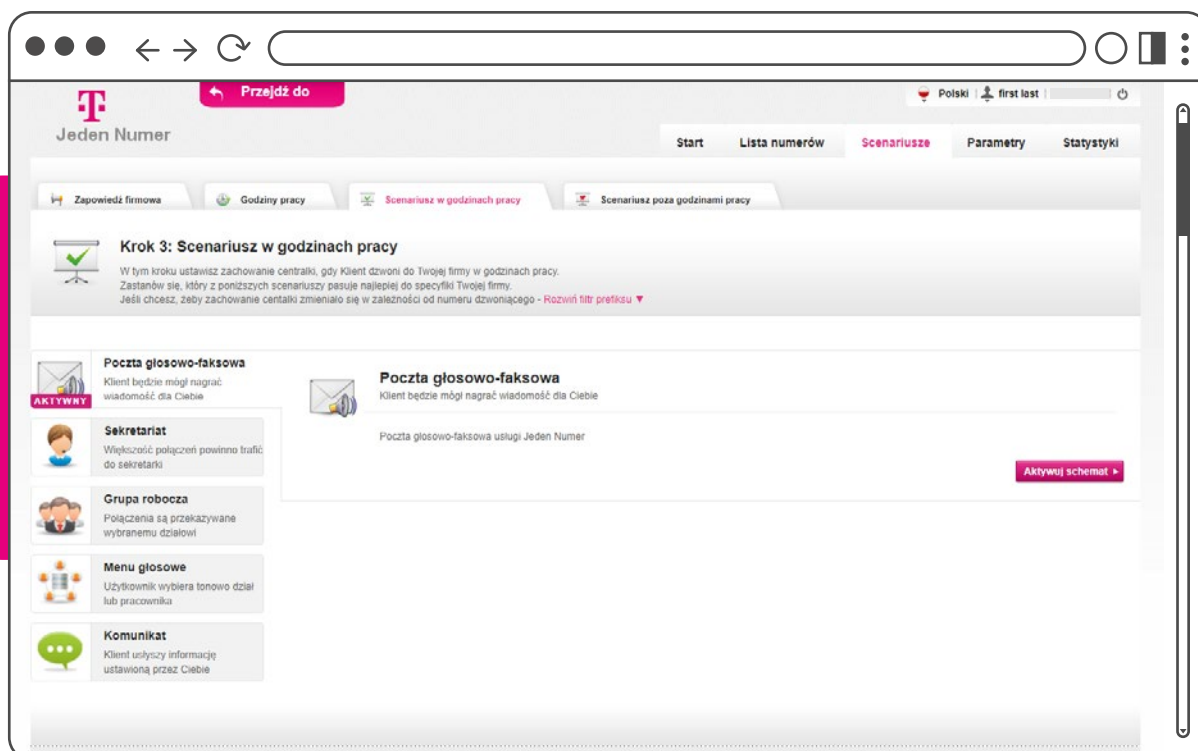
Przejdź do

Polski | first last | 

Jeden Numer

Start | Lista numerów | Scenariusze | Parametry | Statystyki

Zapowiedź firmowa | Godziny pracy | Scenariusz w godzinach pracy | Scenariusz poza godzinami pracy

Krok 3: Scenariusz w godzinach pracy

W tym kroku ustawisz zachowanie centralki, gdy Klient dzwoni do Twojej firmy w godzinach pracy.
Zastanów się, który z poniższych scenariuszy pasuje najlepiej do specyfiki Twojej firmy.
Jeśli chcesz, żeby zachowanie centalki zmieniało się w zależności od numeru dzwoniącego - Rozwiń filtr prefiksu ▼

AKTYWNY

Poczta głosowo-faksowa
Klient będzie mógł nagrać wiadomość dla Ciebie

Sekretariat
Większość połączeń powinno trafić do sekretarki

Grupa robocza
Połączenia są przekazywane wybranemu działowi

Menu głosowe
Użytkownik wybiera tonowo dział lub pracownika

Komunikat
Klient usłyszy informację ustawioną przez Ciebie

Poczta głosowo-faksowa
Klient będzie mógł nagrać wiadomość dla Ciebie

Poczta głosowo-faksowa usługi Jeden Numer

Aktywuj schemat ▸